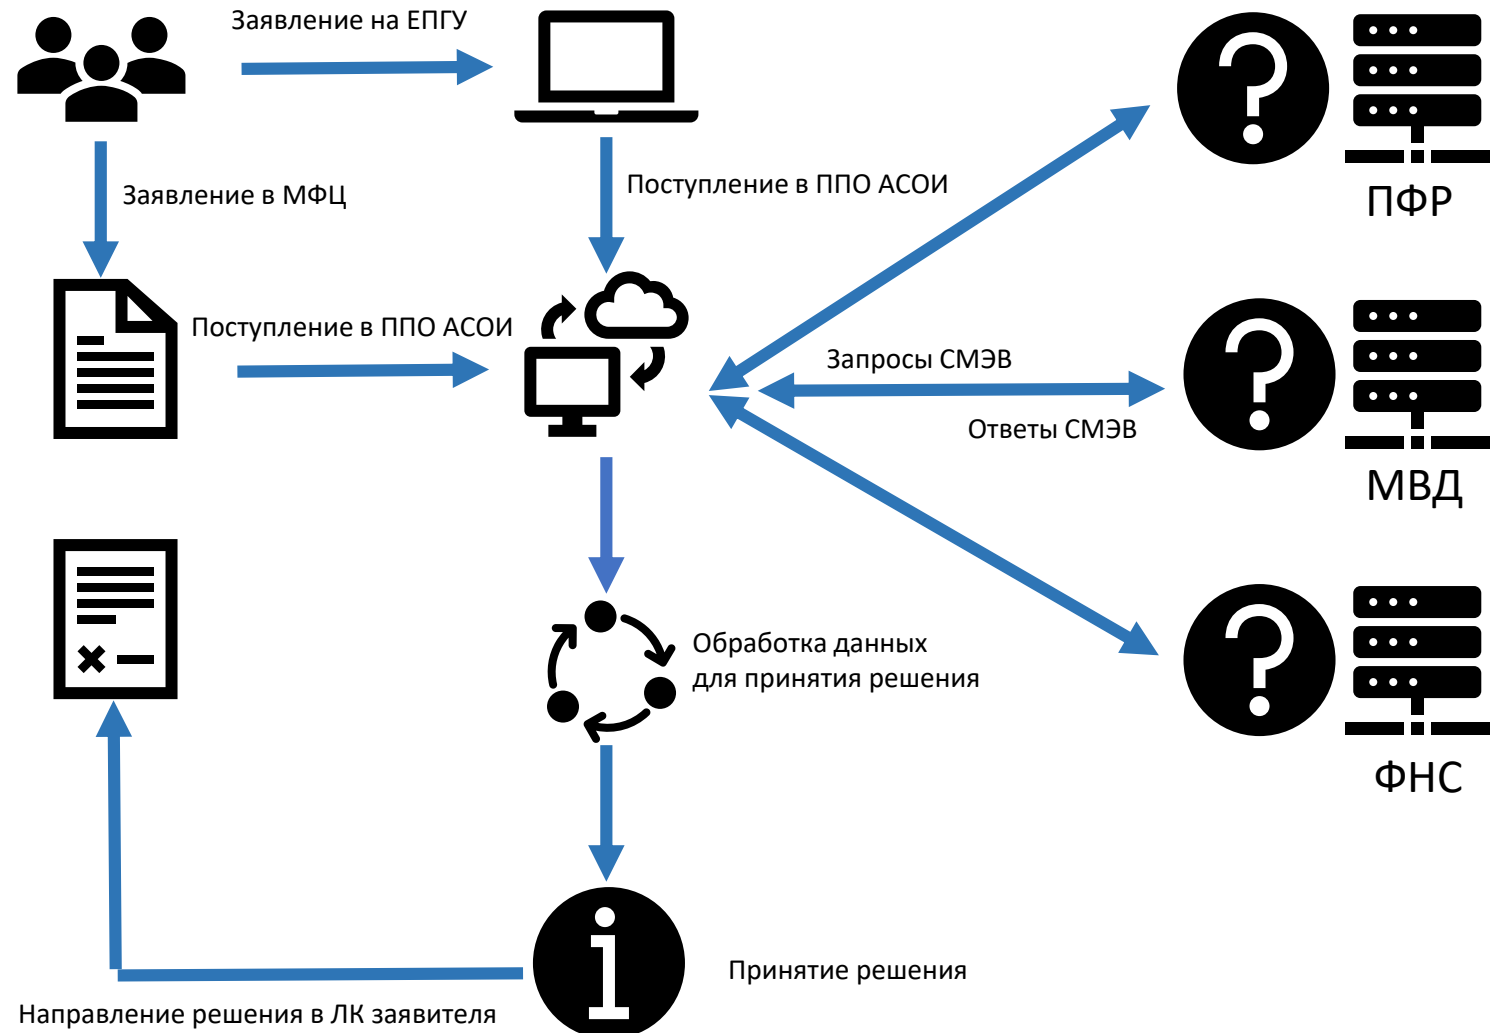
Заявление на ЕПГУ

Заявление в МФЦ

Поступление в ППО АСОИ

Поступление в ППО АСОИ

ПФР

Запросы СМЭВ

Ответы СМЭВ

МВД

Обработка данных для принятия решения

ФНС

Принятие решения

Направление решения в ЛК заявителя